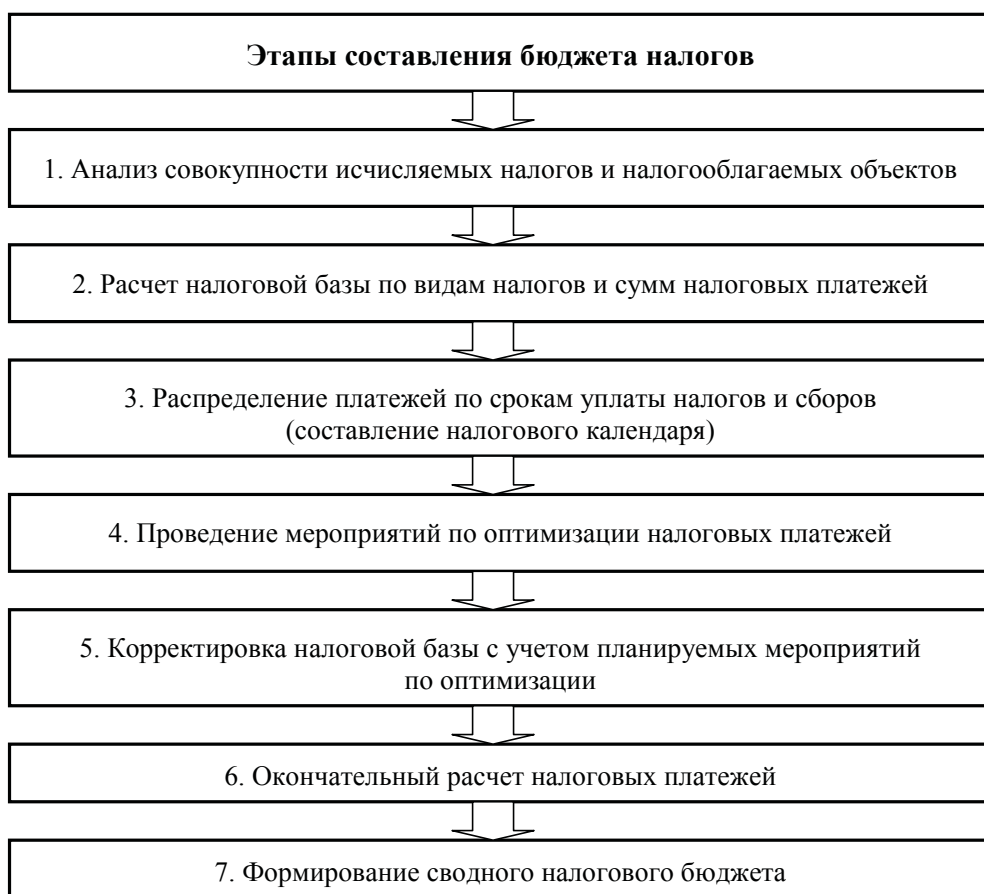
Этапы составления бюджета налогов

1. Анализ совокупности исчисляемых налогов и налогооблагаемых объектов

2. Расчет налоговой базы по видам налогов и сумм налоговых платежей

3. Распределение платежей по срокам уплаты налогов и сборов (составление налогового календаря)

4. Проведение мероприятий по оптимизации налоговых платежей

5. Корректировка налоговой базы с учетом планируемых мероприятий по оптимизации

6. Окончательный расчет налоговых платежей

7. Формирование сводного налогового бюджета